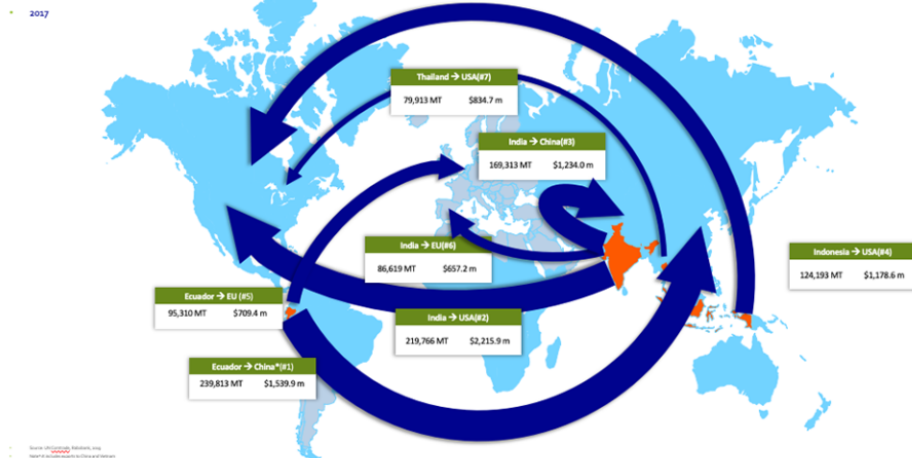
2017

Thailand → USA(#7)
79,913 MT $834.7 m

India → China(#3)
169,313 MT $1,234.0 m

India → EU(#6)
86,619 MT $657.2 m

Indonesia → USA(#4)
124,193 MT $1,178.6 m

Ecuador → EU (#5)
95,310 MT $709.4 m

India → USA(#2)
219,766 MT $2,215.9 m

Ecuador → China*(#1)
239,813 MT $1,539.9 m

Source: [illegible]
Note*: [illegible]